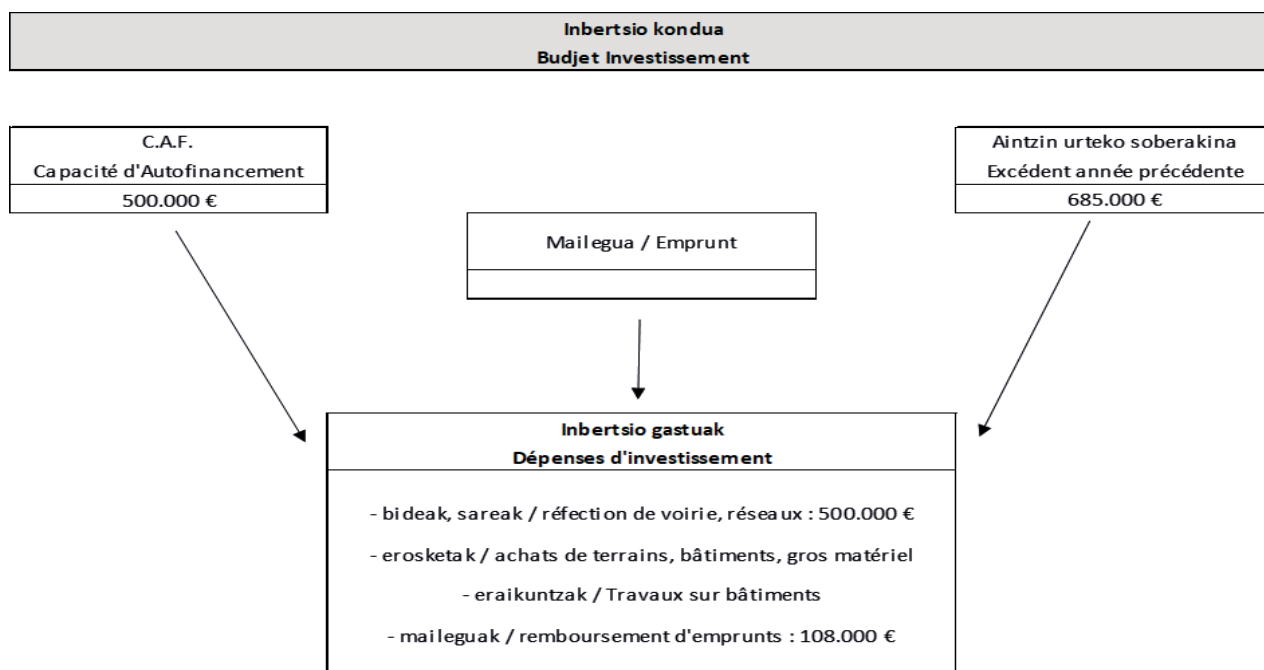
Inbertsio kondua
Budjet Investissement

C.A.F.
Capacité d'Autofinancement
500.000 €

Mailegua / Emprunt

Aintzin urteko soberakina
Excédent année précédente
685.000 €

Inbertsio gastuak
Dépenses d'investissement

- bideak, sareak / réfection de voirie, réseaux : 500.000 €
- erosketak / achats de terrains, bâtiments, gros matériel
- eraikuntzak / Travaux sur bâtiments
- maileguak / remboursement d'emprunts : 108.000 €